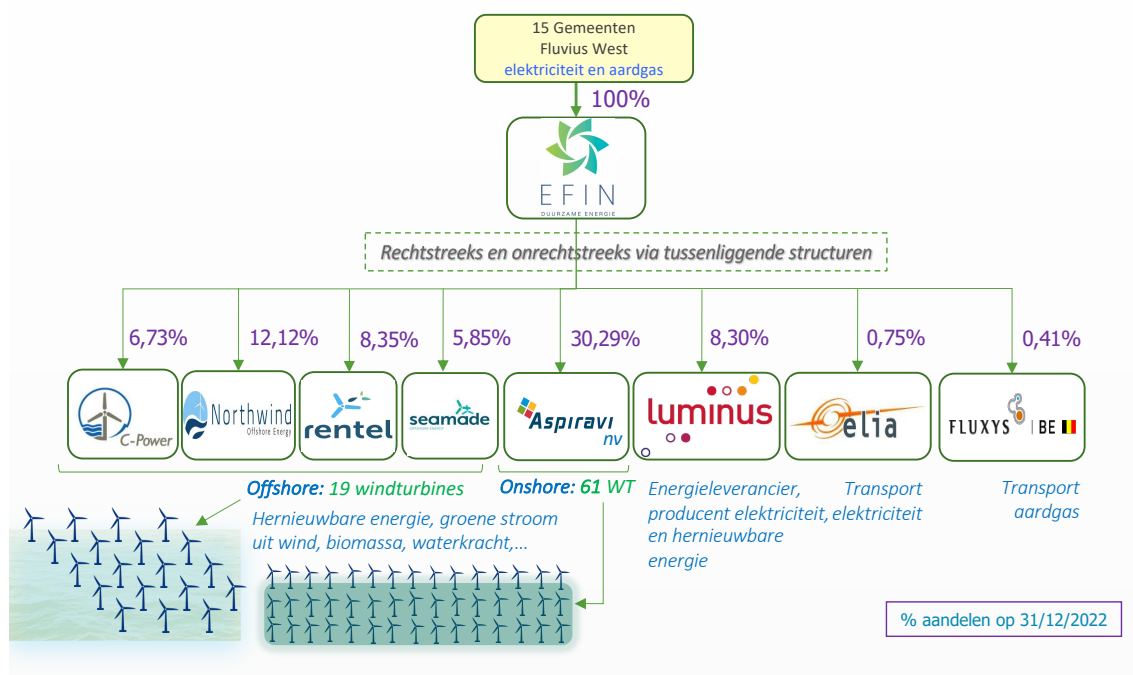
15 Gemeenten
Fluvius West
elektriciteit en aardgas

100%

EFIN
DUURZAME ENERGIE

Rechtstreeks en onrechtstreeks via tussenliggende structuren

6,73%
12,12%
8,35%
5,85%
30,29%
8,30%
0,75%
0,41%

C-Power
Northwind
Offshore Energy
rentel
seamade
Aspiravi nv
luminus
elia
FLUXYS | BE

Offshore: 19 windturbines
Hernieuwbare energie, groene stroom uit wind, biomassa, waterkracht,…

Onshore: 61 WT

Energieleverancier, producent elektriciteit, en hernieuwbare energie

Transport elektriciteit

Transport aardgas

% aandelen op 31/12/2022